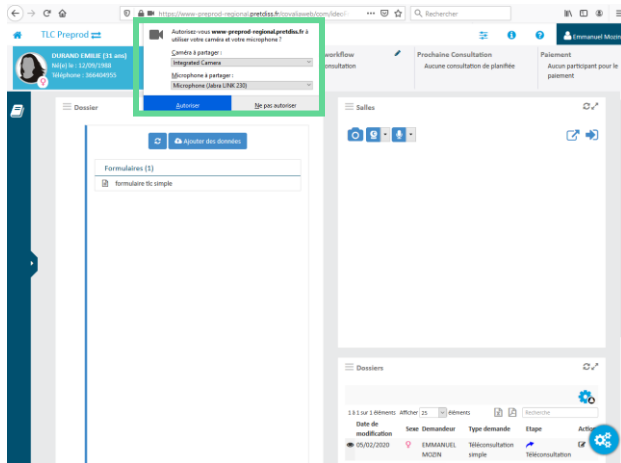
https://www.preprod-regional.pretdiss.fr/covalliaweb/com/ides/

Rechercher

TLC Preprod

Emmanuel Mozin

DURAND EMILIE (31 ans)
Né(e) le : 12/09/1988
Téléphone : 366404955

Autorisez-vous www.preprod-regional.pretdiss.fr à utiliser votre caméra et votre microphone ?

Caméra à partager :
Integrated Camera

Microphone à partager :
Microphone (Jabra LINK 230)

Autoriser

Ne pas autoriser

workflow
onsultation

Prochaine Consultation
Aucune consultation de planifiée

Paiement
Aucun participant pour le paiement

Dossier

Ajouter des données

Formulaires (1)

formulaire tlc simple

Salles

Dossiers

1 à 1 sur 1 éléments Afficher 25 éléments

Recherche

| Date de modification | Sexe | Demandeur | Type demande | Etape | Actio |
|---|---|---|---|---|---|
| 05/02/2020 | | EMMANUEL MOZIN | Téléconsultation simple | Téléconsultation | |